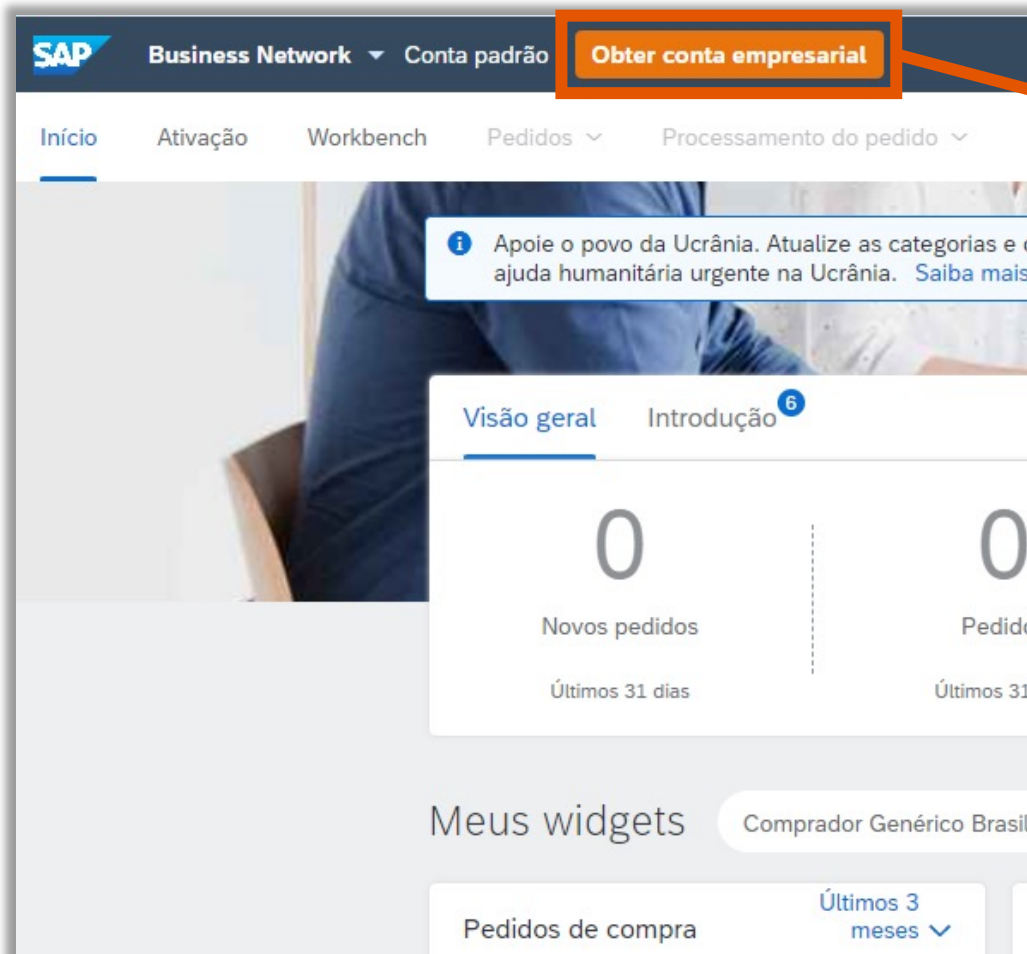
SAP Business Network Conta padrão Obter conta empresarial

Início Ativação Workbench Pedidos Processamento do pedido

Apoie o povo da Ucrânia. Atualize as categorias e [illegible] ajuda humanitária urgente na Ucrânia. Saiba mai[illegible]

Visão geral Introdução 6

0
Novos pedidos
Últimos 31 dias

0
Pedid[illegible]
Últimos 31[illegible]

Meus widgets Comprador Genérico Brasi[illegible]

Pedidos de compra Últimos 3 meses